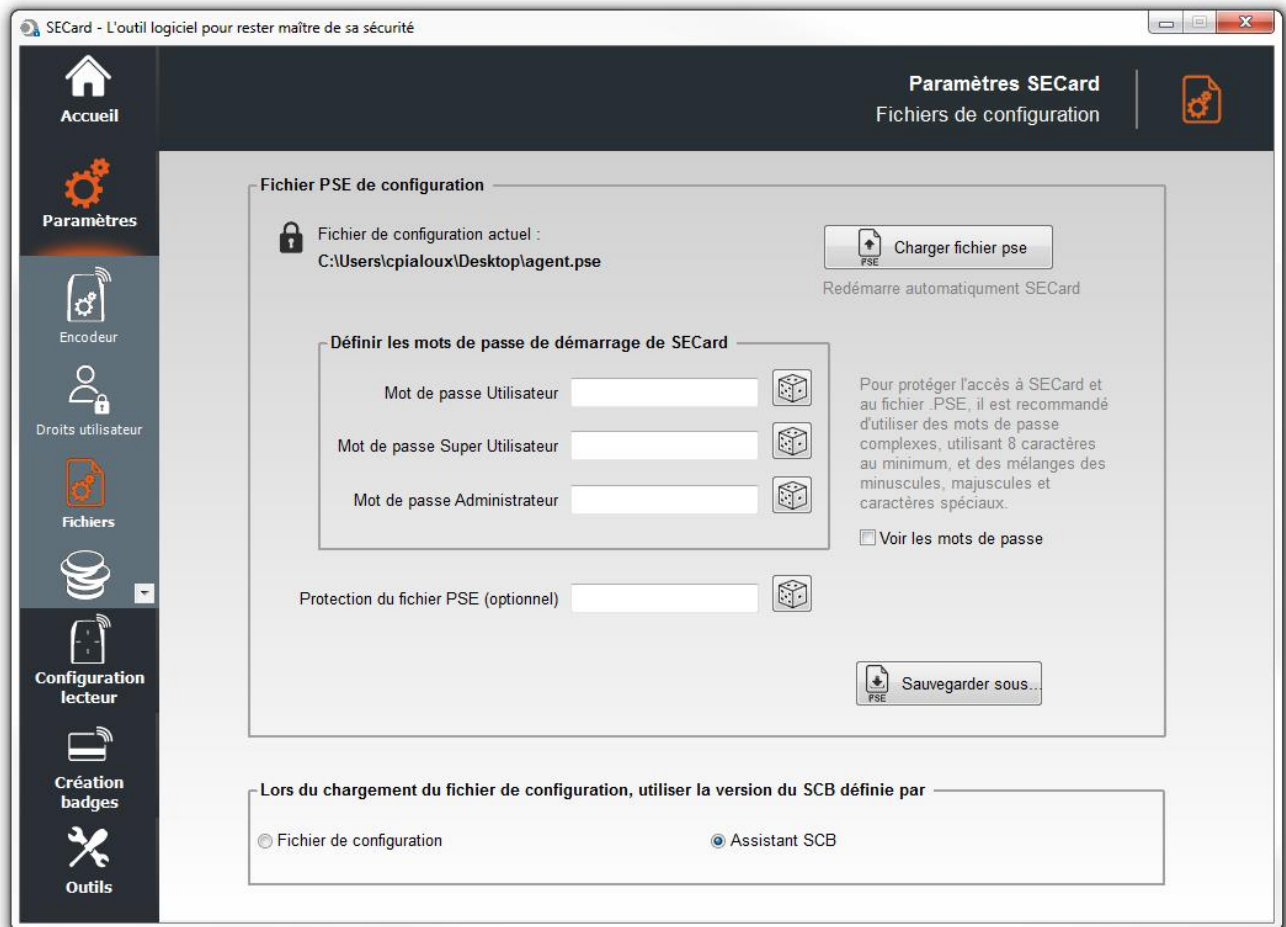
SECard - L'outil logiciel pour rester maître de sa sécurité

Accueil

Paramètres

Encodeur

Droits utilisateur

Fichiers

Configuration lecteur

Création badges

Outils

Paramètres SECard
Fichiers de configuration

Fichier PSE de configuration

Fichier de configuration actuel :
C:\Users\cpialoux\Desktop\agent.pse

PSE Charger fichier pse

Redémarre automatiquement SECard

Définir les mots de passe de démarrage de SECard

Mot de passe Utilisateur

Mot de passe Super Utilisateur

Mot de passe Administrateur

Pour protéger l'accès à SECard et au fichier .PSE, il est recommandé d'utiliser des mots de passe complexes, utilisant 8 caractères au minimum, et des mélanges des minuscules, majuscules et caractères spéciaux.

Voir les mots de passe

Protection du fichier PSE (optionnel)

PSE Sauvegarder sous...

Lors du chargement du fichier de configuration, utiliser la version du SCB définie par

Fichier de configuration

Assistant SCB